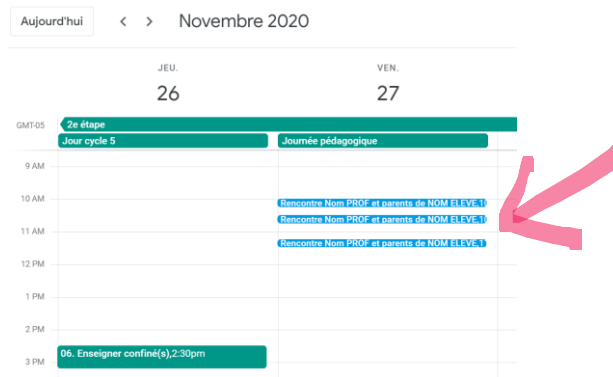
Aujourd'hui < > Novembre 2020

JEU.
26

VEN.
27

GMT-05

2e étape

Jour cycle 5

Journée pédagogique

9 AM

10 AM

11 AM

12 PM

1 PM

2 PM

3 PM

Rencontre Nom PROF et parents de NOM ELEVE-1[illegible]

Rencontre Nom PROF et parents de NOM ELEVE-1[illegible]

Rencontre Nom PROF et parents de NOM ELEVE-1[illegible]

06. Enseigner confiné(s),2:30pm